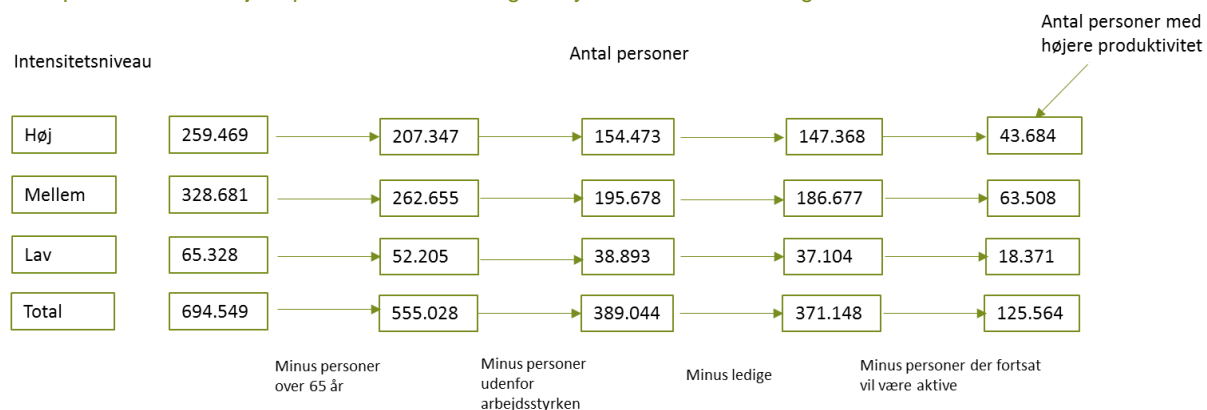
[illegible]

Intensitetsniveau

Antal personer

Antal personer med højere produktivitet

| Intensitetsniveau | | | | | |
|---|---|---|---|---|---|
| Høj | 259.469 | 207.347 | 154.473 | 147.368 | 43.684 |
| Mellem | 328.681 | 262.655 | 195.678 | 186.677 | 63.508 |
| Lav | 65.328 | 52.205 | 38.893 | 37.104 | 18.371 |
| Total | 694.549 | 555.028 | 389.044 | 371.148 | 125.564 |

Minus personer over 65 år

Minus personer udenfor arbejdsstyrken

Minus ledige

Minus personer der fortsat vil være aktive